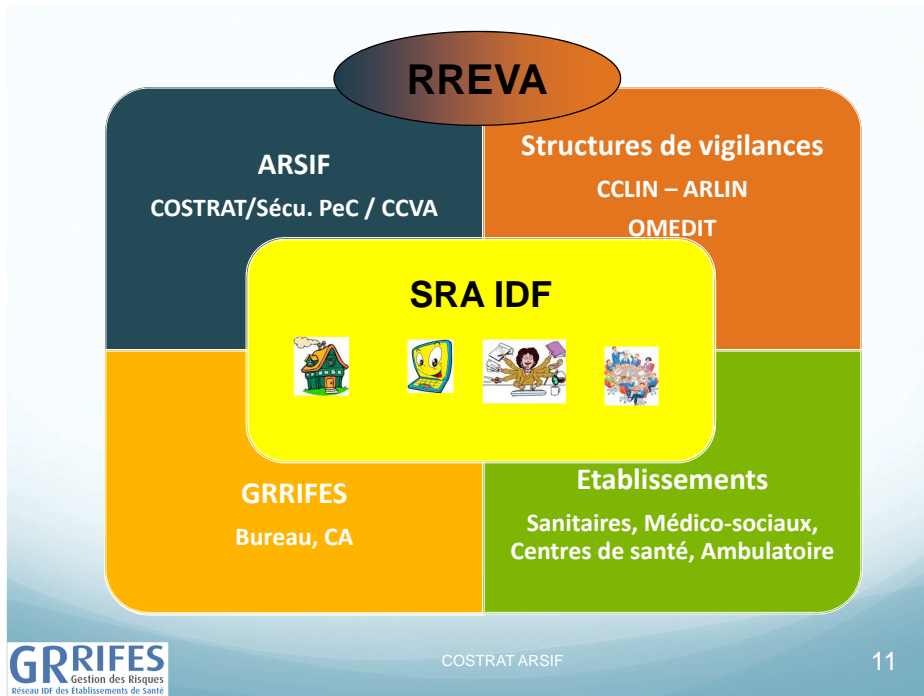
RREVA

ARSIF

COSTRAT/Sécu. PeC / CCVA

Structures de vigilances

CCLIN – ARLIN

OMEDIT

SRA IDF

GRRIFES

Bureau, CA

Etablissements

Sanitaires, Médico-sociaux, Centres de santé, Ambulatoire

GRRIFES Gestion des Risques Réseau IDF des Établissements de Santé

COSTRAT ARSIF

11